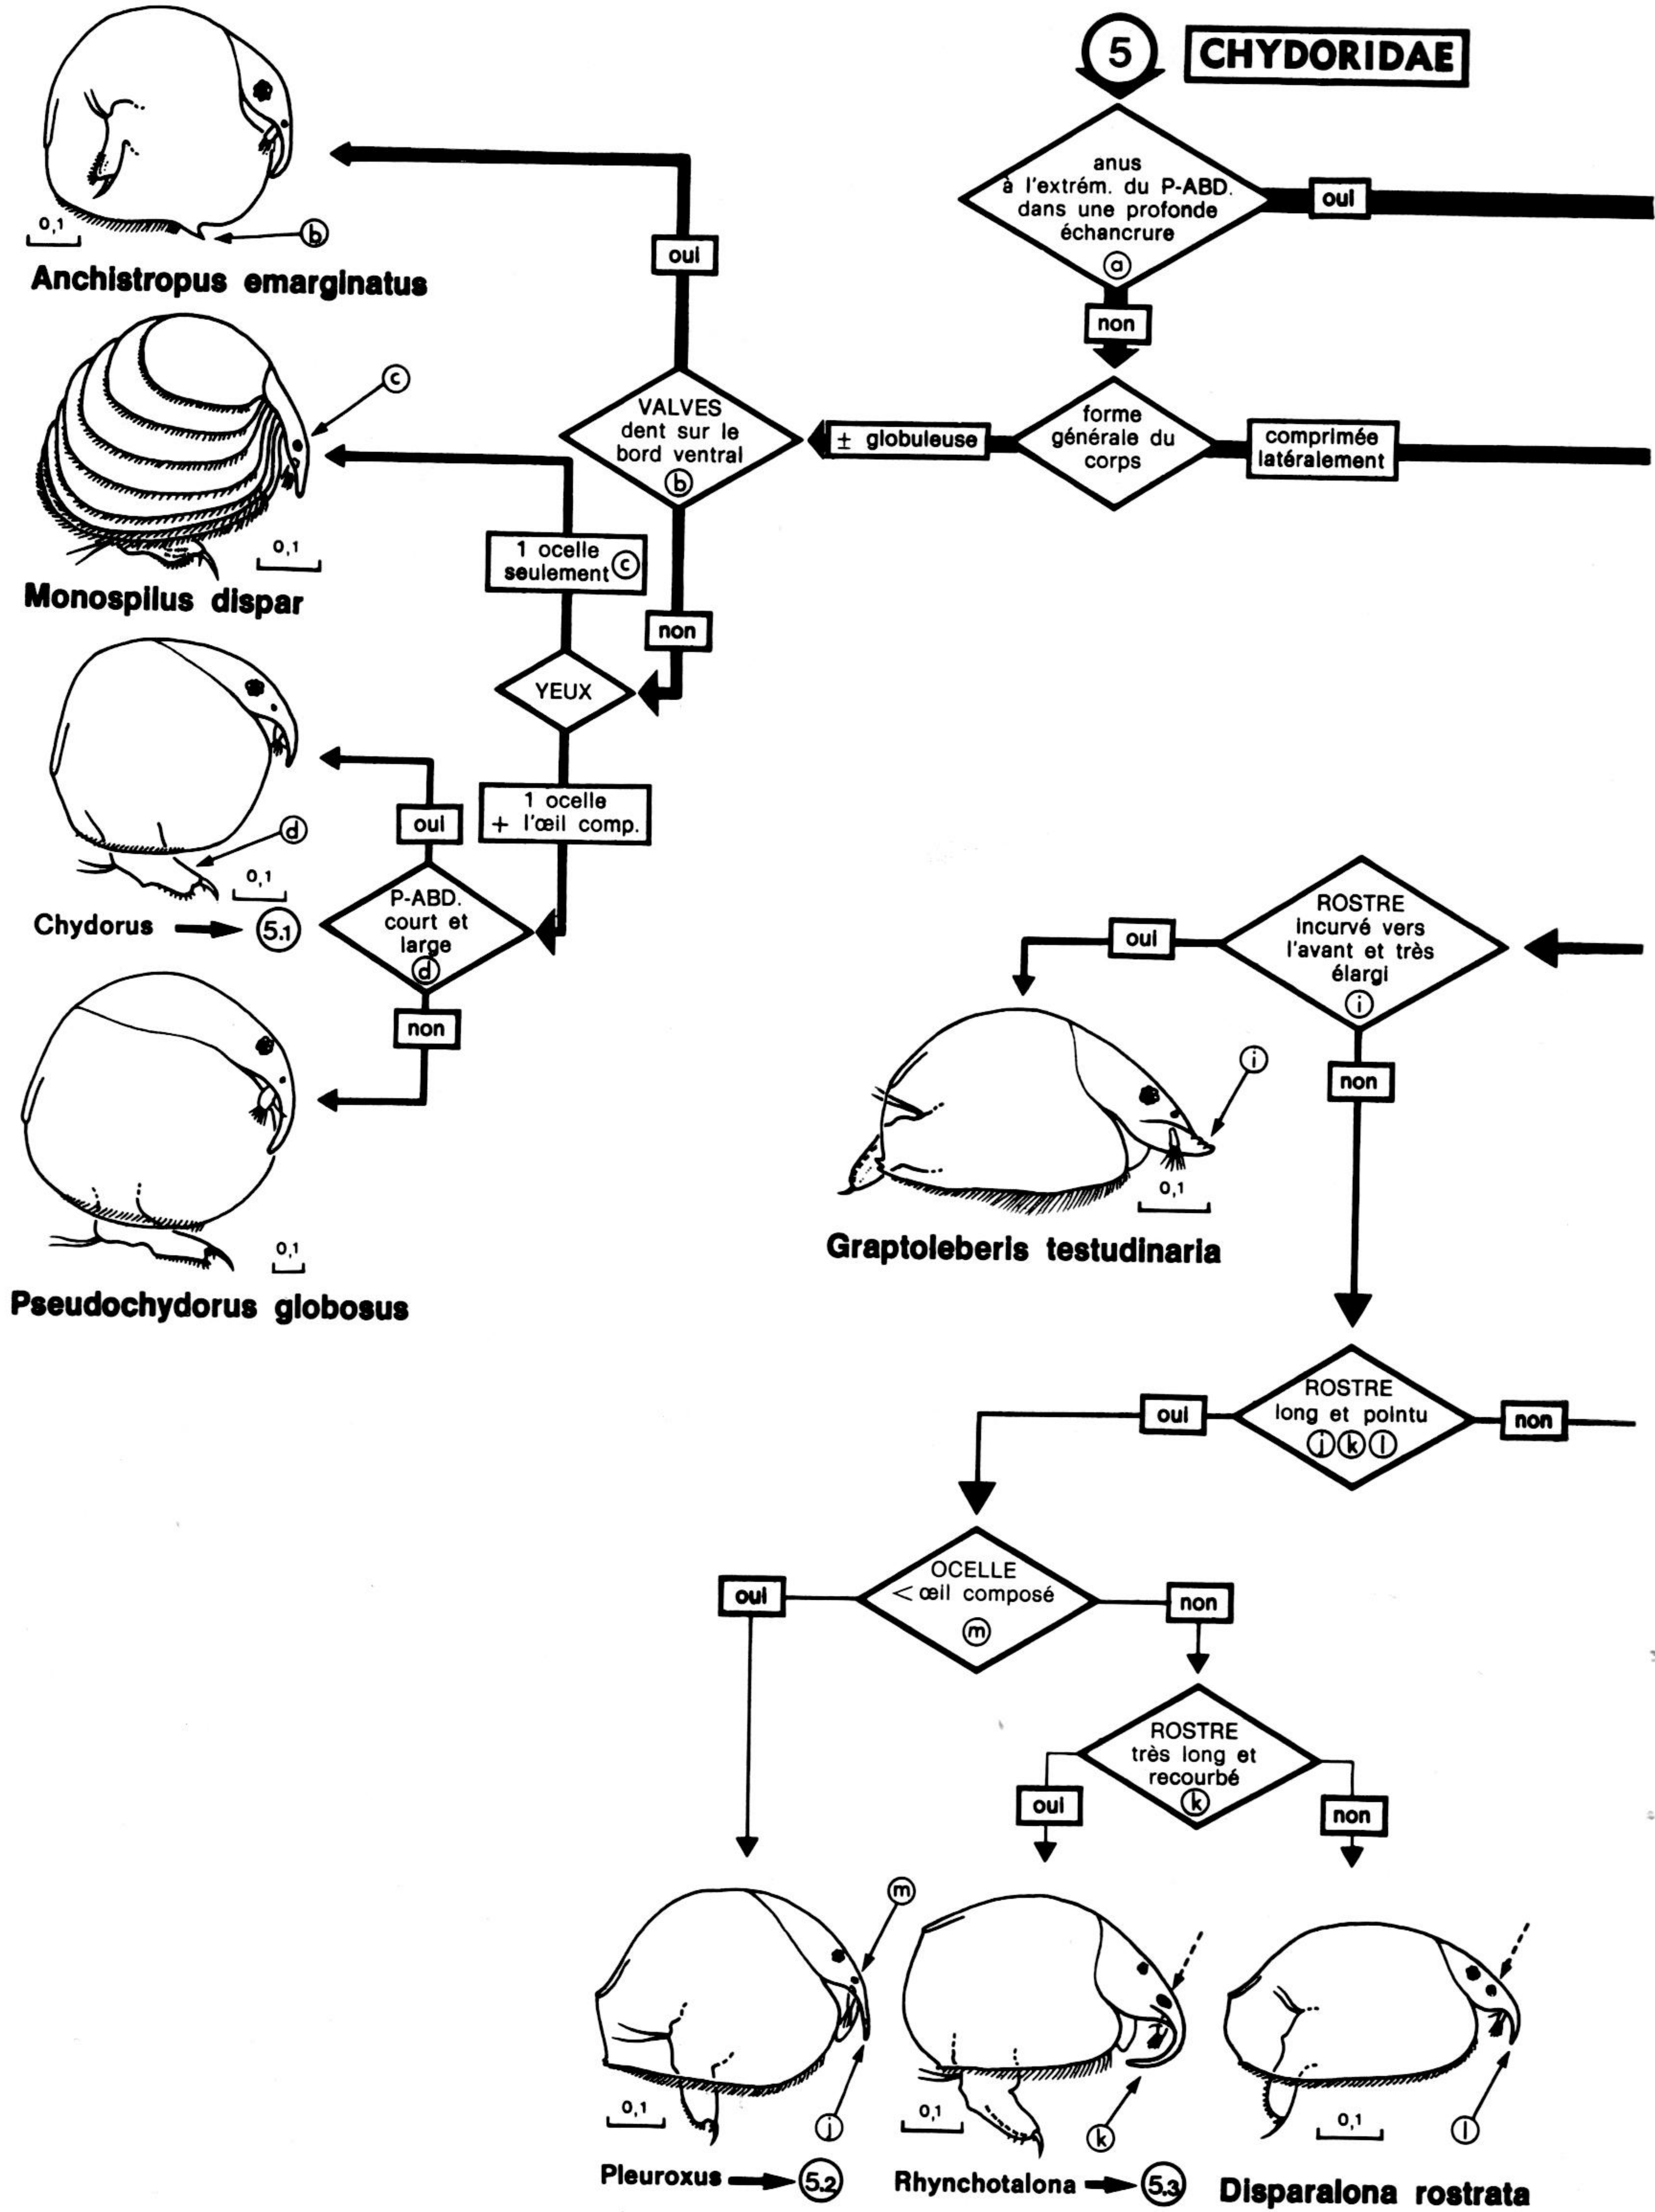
5 CHYDORIDAE

anus à l'extrém. du P-ABD. dans une profonde échancrure a

oui

non

forme générale du corps

± globuleuse

comprimée latéralement

VALVES dent sur le bord ventral b

oui

non

0,1

b

Anchistropus emarginatus

c

0,1

Monospilus dispar

1 ocelle seulement c

YEUX

1 ocelle + l'œil comp.

oui

d

0,1

Chydorus → 5.1

P-ABD. court et large d

non

0,1

Pseudochydorus globosus

ROSTRE incurvé vers l'avant et très élargi i

oui

non

i

0,1

Graptoleberis testudinaria

ROSTRE long et pointu j k l

oui

non

OCELLE < œil composé m

oui

non

ROSTRE très long et recourbé k

oui

non

m

0,1

j

Pleuroxus → 5.2

0,1

k

Rhynchotalona → 5.3

0,1

l

Disparalona rostrata